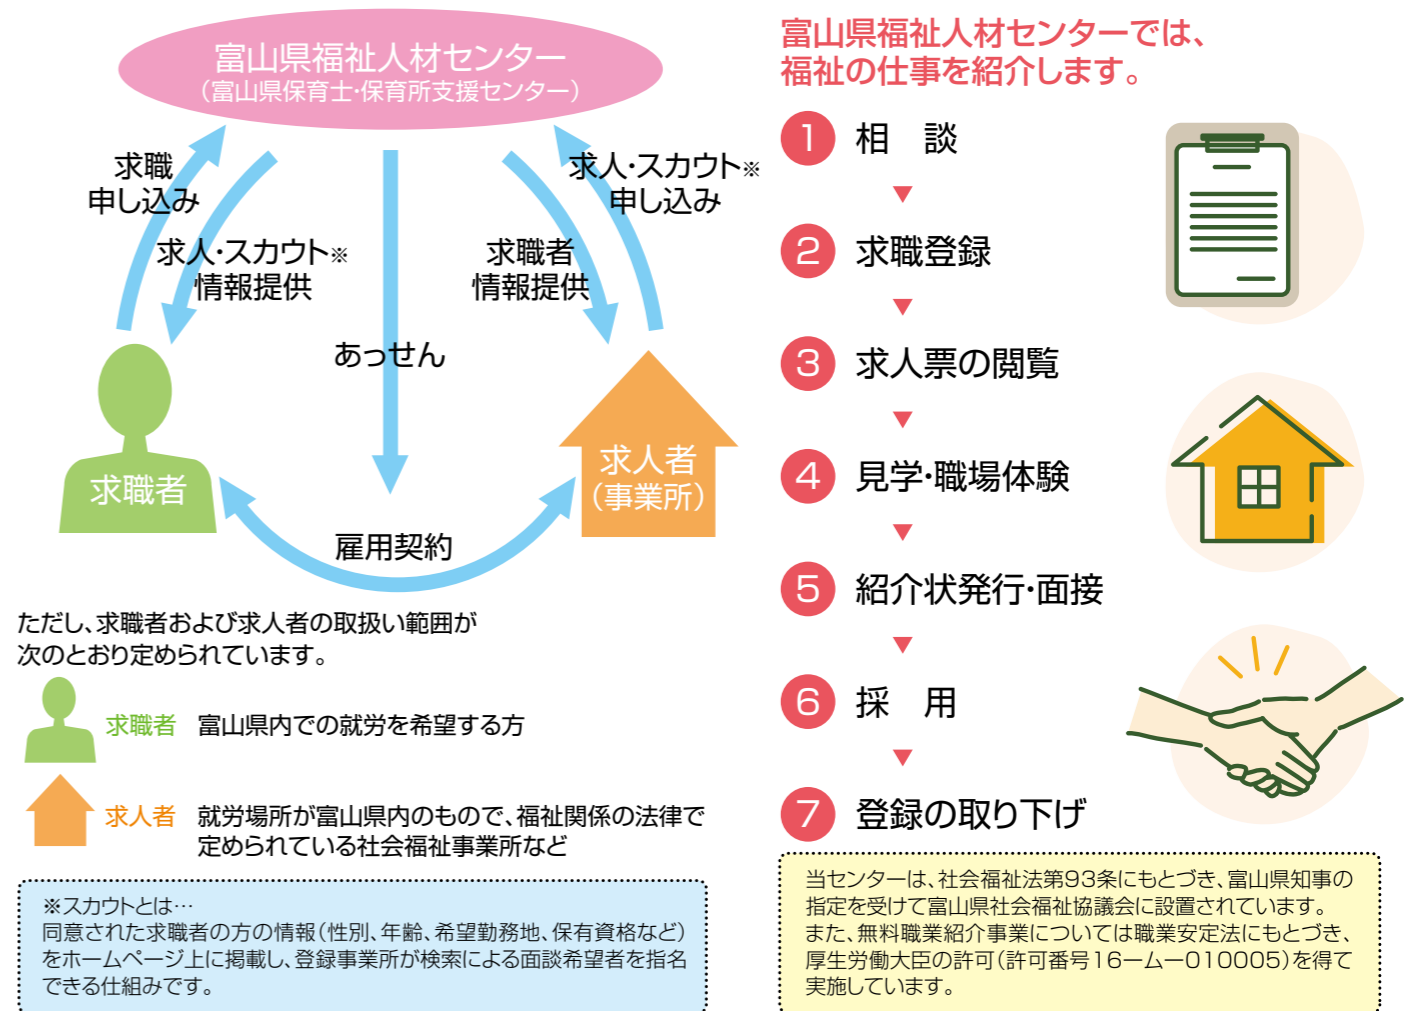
富山県福祉人材センター
（富山県保育士·保育所支援センター）

求職
申し込み

求人·スカウト※
情報提供

あっせん

求職者
情報提供

求人·スカウト※
申し込み

求職者

求人者
（事業所）

雇用契約

ただし、求職者および求人者の取扱い範囲が次のとおり定められています。

求職者　富山県内での就労を希望する方

求人者　就労場所が富山県内のもので、福祉関係の法律で定められている社会福祉事業所など

※スカウトとは…
同意された求職者の方の情報（性別、年齢、希望勤務地、保有資格など）をホームページ上に掲載し、登録事業所が検索による面談希望者を指名できる仕組みです。

富山県福祉人材センターでは、
福祉の仕事を紹介します。

1 相　談
2 求職登録
3 求人票の閲覧
4 見学·職場体験
5 紹介状発行·面接
6 採　用
7 登録の取り下げ

当センターは、社会福祉法第93条にもとづき、富山県知事の指定を受けて富山県社会福祉協議会に設置されています。
また、無料職業紹介事業については職業安定法にもとづき、厚生労働大臣の許可（許可番号16ームー010005）を得て実施しています。